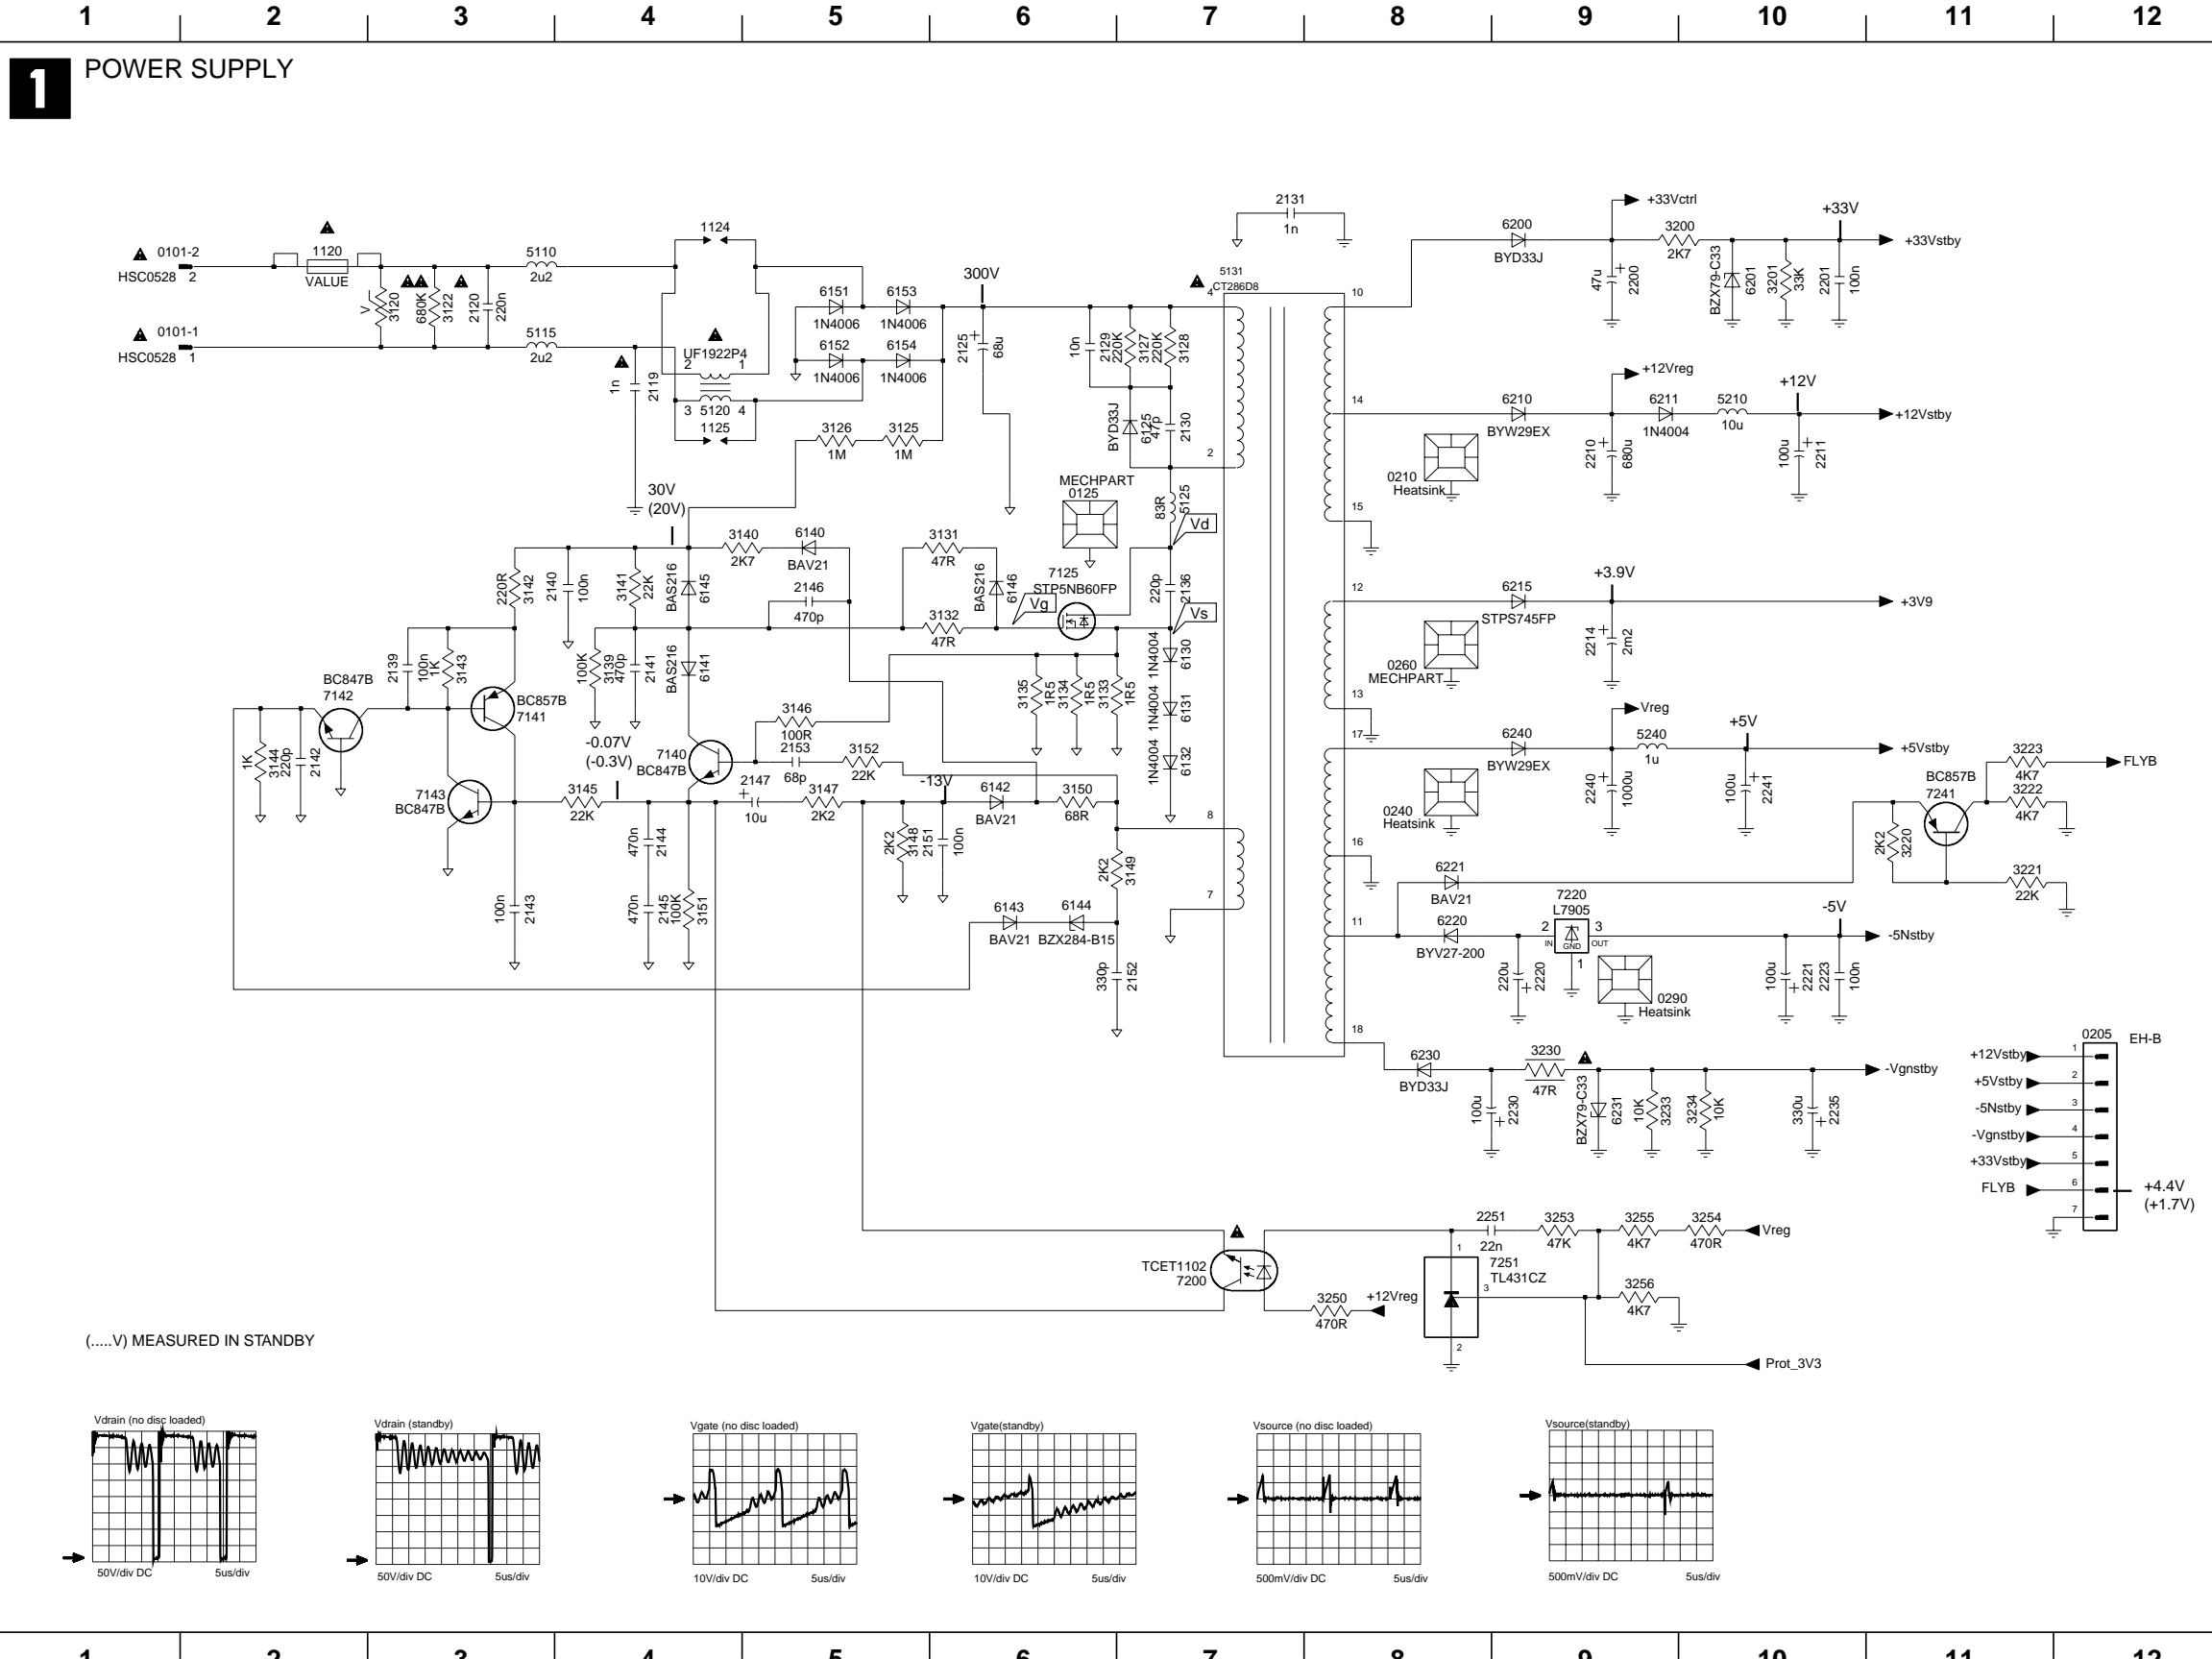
1 2 3 4 5 6 7 8 9 10 11 12

1 POWER SUPPLY

0101-2
HSC0528 2
0101-1
HSC0528 1
1120
VALUE
3120
680K
3122
2120
220n
5110
2u2
5115
2u2
1124
1125
UF1922P4
2 1
3 5120 4
1n
2119
6151
1N4006
6153
1N4006
6152
1N4006
6154
1N4006
300V
2125
68u
3126
1M
3125
1M
30V
(20V)
5131
CT286D8
4
10n
2129
220K
3127
220K
3128
BYD33J
6125
47p
2130
2
2131
1n
MECHPART
0125
83R
5125
Vd
3140
2K7
6140
BAV21
3131
47R
BAS216
6146
7125
STP5NB60FP
Vg
2146
470p
3132
47R
220p
2136
Vs
1N4004
6130
1N4004
6131
1N4004
6132
220R
3142
2140
100n
3141
22K
BAS216
6145
100K
3139
470p
2141
BAS216
6141
2139
100n
1K
3143
BC847B
7142
BC857B
7141
1K
3144
220p
2142
7143
BC847B
-0.07V
(-0.3V)
7140
BC847B
3146
100R
2153
68p
3152
22K
-13V
3135
1R5
3134
1R5
3133
1R5
3145
22K
2147
10u
3147
2K2
6142
BAV21
3150
68R
8
470n
2144
2K2
3148
2151
100n
2K2
3149
7
100n
2143
470n
2145
100K
3151
6143
BAV21
6144
BZX284-B15
330p
2152
10
6200
BYD33J
+33Vctrl
3200
2K7
+33V
+33Vstby
47u
2200
BZX79-C33
6201
3201
33K
2201
100n
14
+12Vreg
6210
BYW29EX
6211
1N4004
5210
10u
+12V
+12Vstby
0210
Heatsink
2210
680u
100u
2211
15
12
6215
STPS745FP
+3.9V
+3V9
0260
MECHPART
2214
2m2
13
17
Vreg
6240
BYW29EX
5240
1u
+5V
+5Vstby
0240
Heatsink
2240
1000u
100u
2241
3223
4K7
FLYB
BC857B
7241
3222
4K7
2K2
3220
16
6221
BAV21
3221
22K
11
6220
BYV27-200
7220
L7905
2 3
IN GND OUT
1
-5V
-5Nstby
220u
2220
0290
Heatsink
100u
2221
2223
100n
18
6230
BYD33J
3230
47R
-Vgnstby
100u
2230
BZX79-C33
6231
10K
3233
3234
10K
330u
2235
0205 EH-B
+12Vstby 1
+5Vstby 2
-5Nstby 3
-Vgnstby 4
+33Vstby 5
FLYB 6
7
+4.4V
(+1.7V)
2251
22n
3253
47K
3255
4K7
3254
470R
Vreg
TCET1102
7200
1
7251
TL431CZ
3
2
3256
4K7
3250
470R
+12Vreg
Prot_3V3
(.....V) MEASURED IN STANDBY

Vdrain (no disc loaded)
50V/div DC 5us/div
Vdrain (standby)
50V/div DC 5us/div
Vgate (no disc loaded)
10V/div DC 5us/div
Vgate(standby)
10V/div DC 5us/div
Vsource (no disc loaded)
500mV/div DC 5us/div
Vsource(standby)
500mV/div DC 5us/div

1 2 3 4 5 6 7 8 9 10 11 12